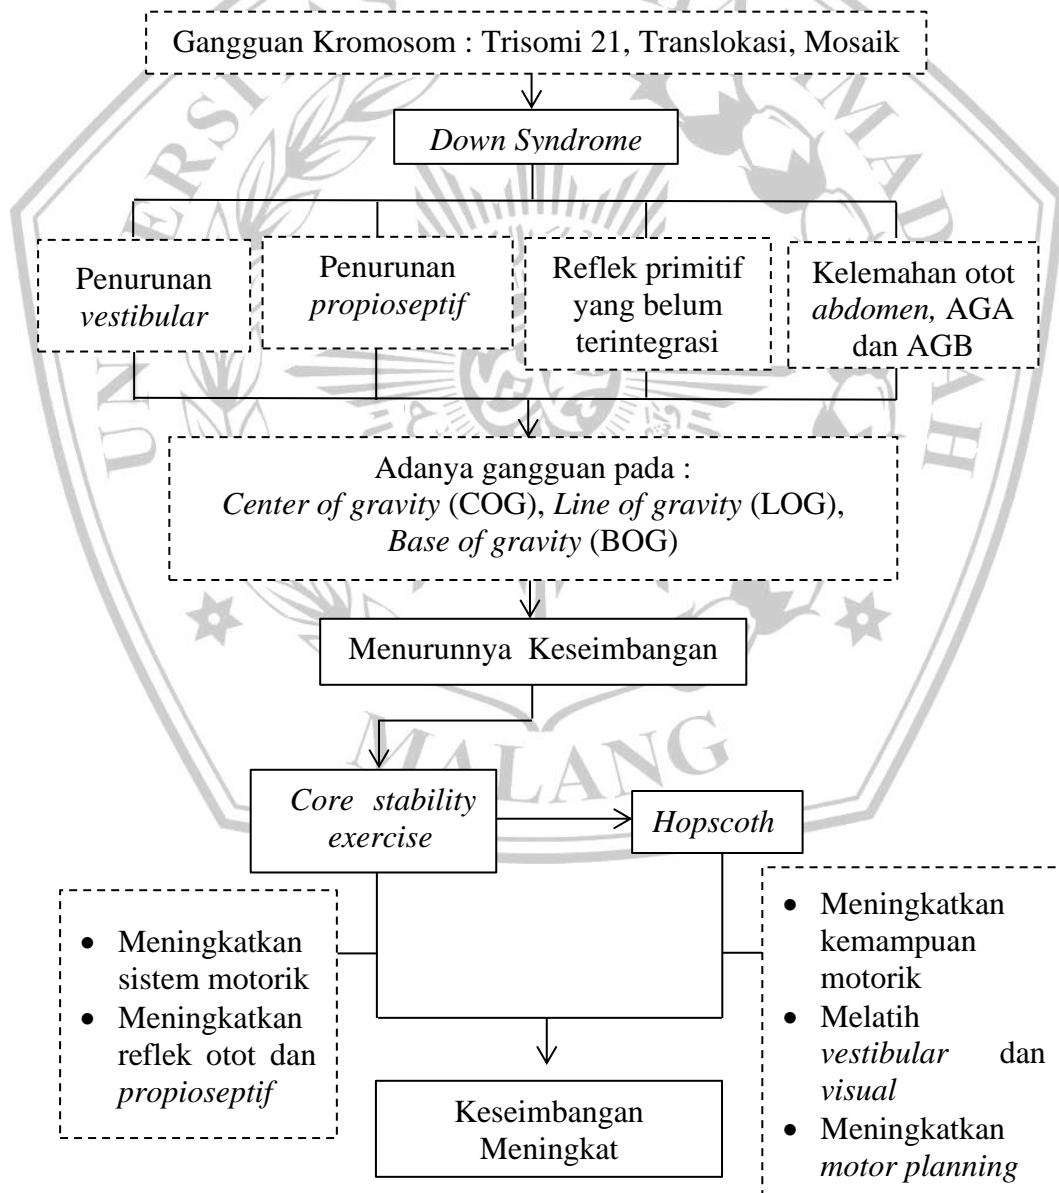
Gangguan Kromosom : Trisomi 21, Translokasi, Mosaik

Down Syndrome

Penurunan vestibular

Penurunan propioseptif

Reflek primitif yang belum terintegrasi

Kelemahan otot abdomen, AGA dan AGB

Adanya gangguan pada :
Center of gravity (COG), Line of gravity (LOG), Base of gravity (BOG)

Menurunnya Keseimbangan

Core stability exercise

Hopscoth

- Meningkatkan sistem motorik
- Meningkatkan reflek otot dan propioseptif

- Meningkatkan kemampuan motorik
- Melatih vestibular dan visual
- Meningkatkan motor planning

Keseimbangan Meningkat

MALANG